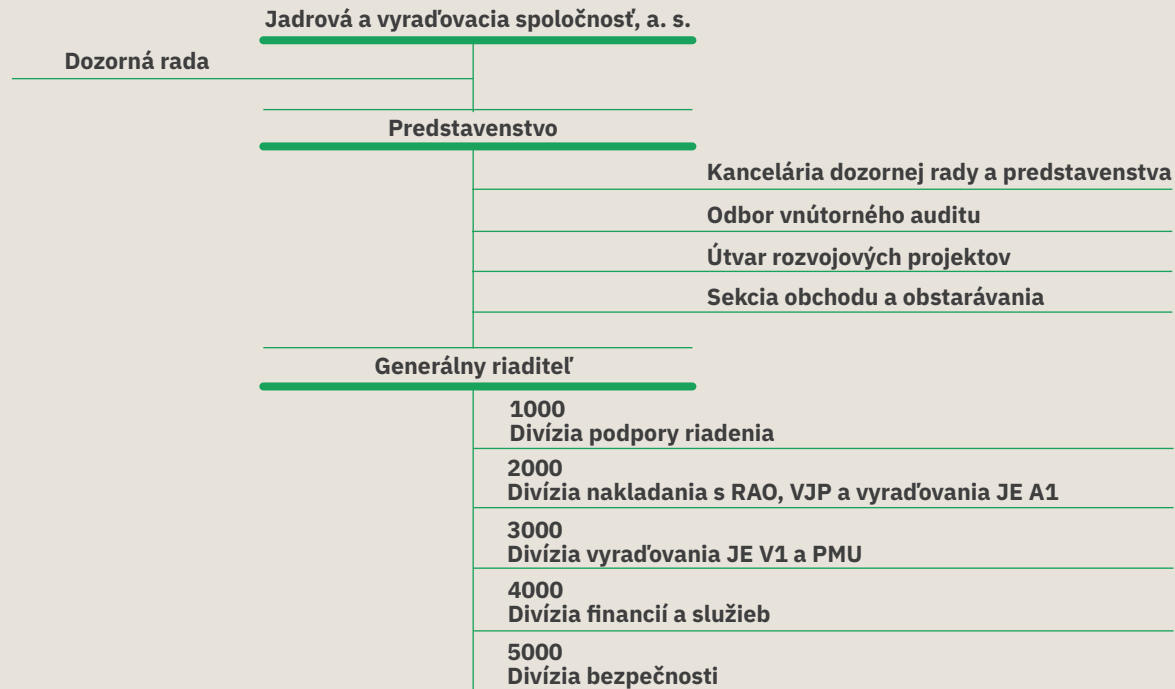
Jadrová a vyraďovacia spoločnosť, a. s.

Dozorná rada

Predstavenstvo

Kancelária dozornej rady a predstavenstva

Odbor vnútorného auditu

Útvar rozvojových projektov

Sekcia obchodu a obstarávania

Generálny riaditeľ

1000
Divízia podpory riadenia

2000
Divízia nakladania s RAO, VJP a vyraďovania JE A1

3000
Divízia vyraďovania JE V1 a PMU

4000
Divízia financií a služieb

5000
Divízia bezpečnosti